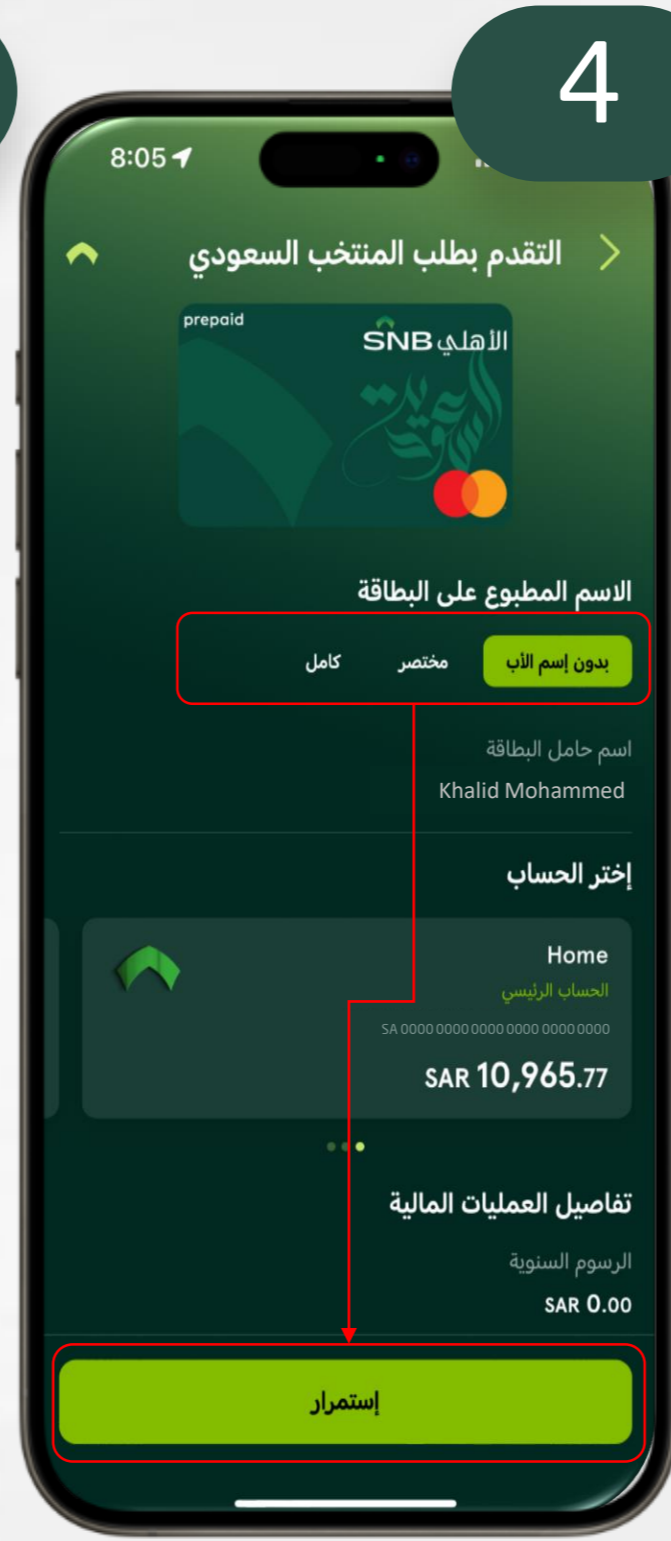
4

8:05

التقدم بطلب المنتخب السعودي

prepaid

الأهلي SNB

الاسم المطبوع على البطاقة

بدون إسم الأب

مختصر

كامل

اسم حامل البطاقة

Khalid Mohammed

إختر الحساب

Home

الحساب الرئيسي

SA 0000 0000 0000 0000 0000 0000

SAR 10,965.77

تفاصيل العمليات المالية

الرسوم السنوية

SAR 0.00

إستمرار